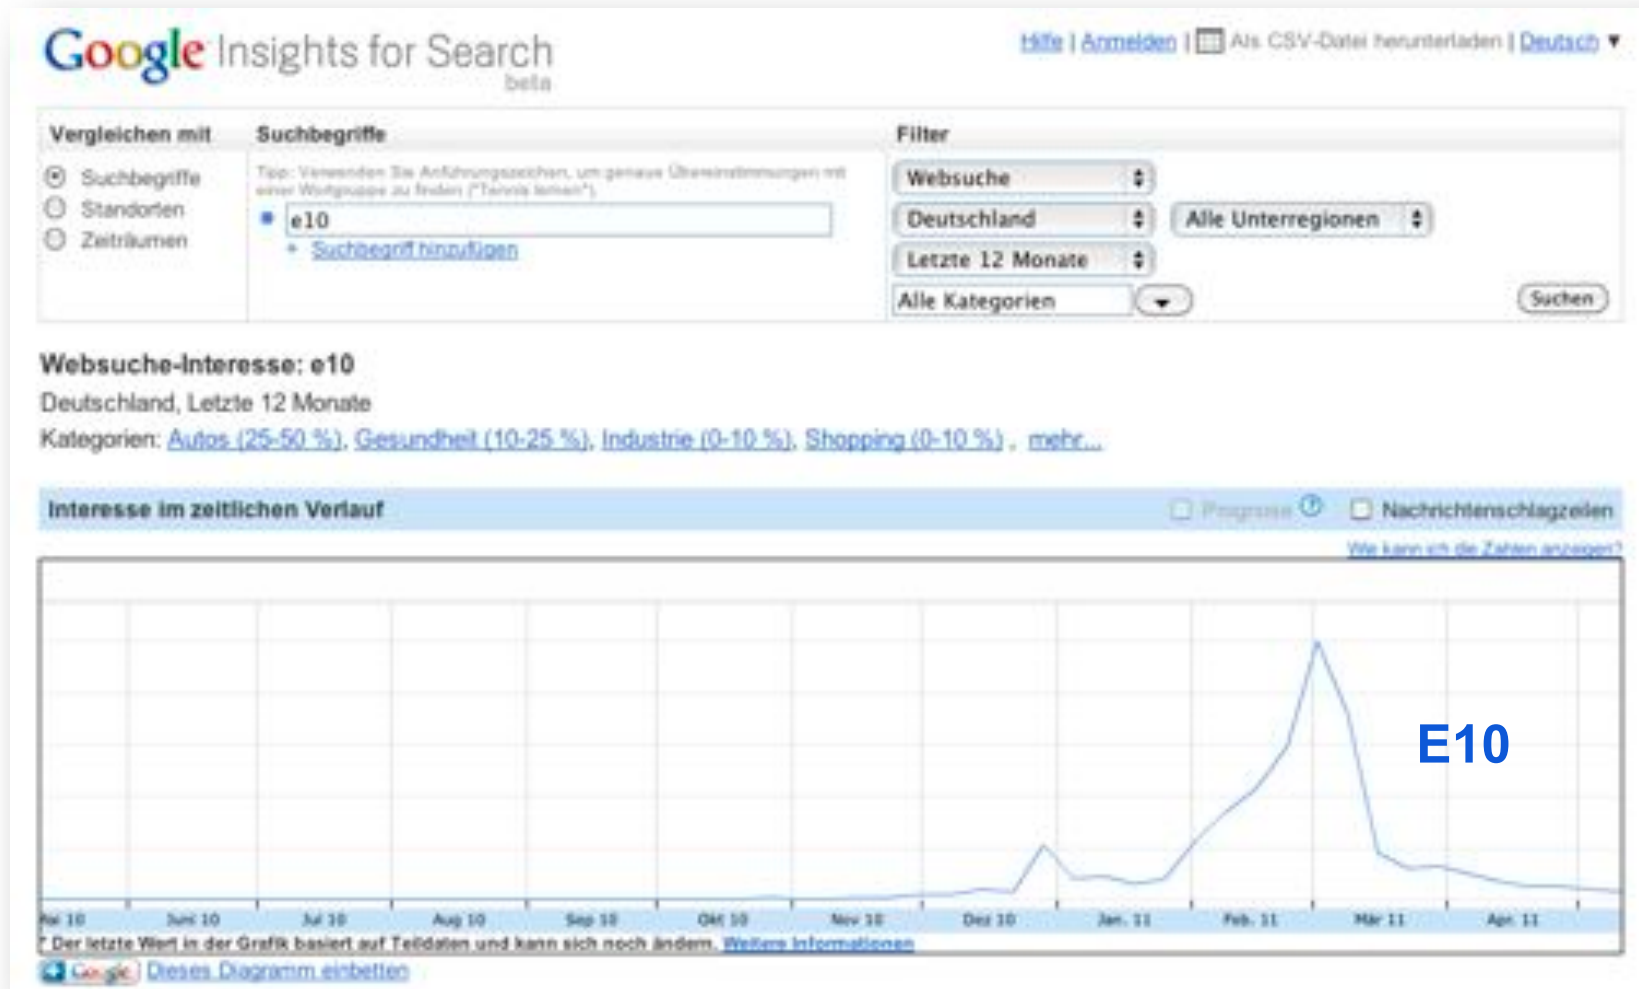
Google Insights for Search beta

Hilfe | Anmelden | Als CSV-Datei herunterladen | Deutsch ▼

Vergleichen mit

Suchbegriffe

Standorten

Zeiträumen

Suchbegriffe

Tipp: Verwenden Sie Anführungszeichen, um genaue Übereinstimmungen mit einer Wortgruppe zu finden ("Tennis lernen").

e10

Suchbegriff hinzufügen

Filter

Websuche

Deutschland

Alle Unterregionen

Letzte 12 Monate

Alle Kategorien

Suchen

Websuche-Interesse: e10

Deutschland, Letzte 12 Monate

Kategorien: Autos (25-50 %), Gesundheit (10-25 %), Industrie (0-10 %), Shopping (0-10 %), mehr...

Interesse im zeitlichen Verlauf

Prognose

Nachrichtenschlagzeilen

Wie kann ich die Zahlen anzeigen?

E10

Mai 10 Juni 10 Jul 10 Aug 10 Sep 10 Okt 10 Nov 10 Dez 10 Jan. 11 Feb. 11 Mär 11 Apr. 11

* Der letzte Wert in der Grafik basiert auf Teildaten und kann sich noch ändern. Weitere Informationen

Google Dieses Diagramm einbetten